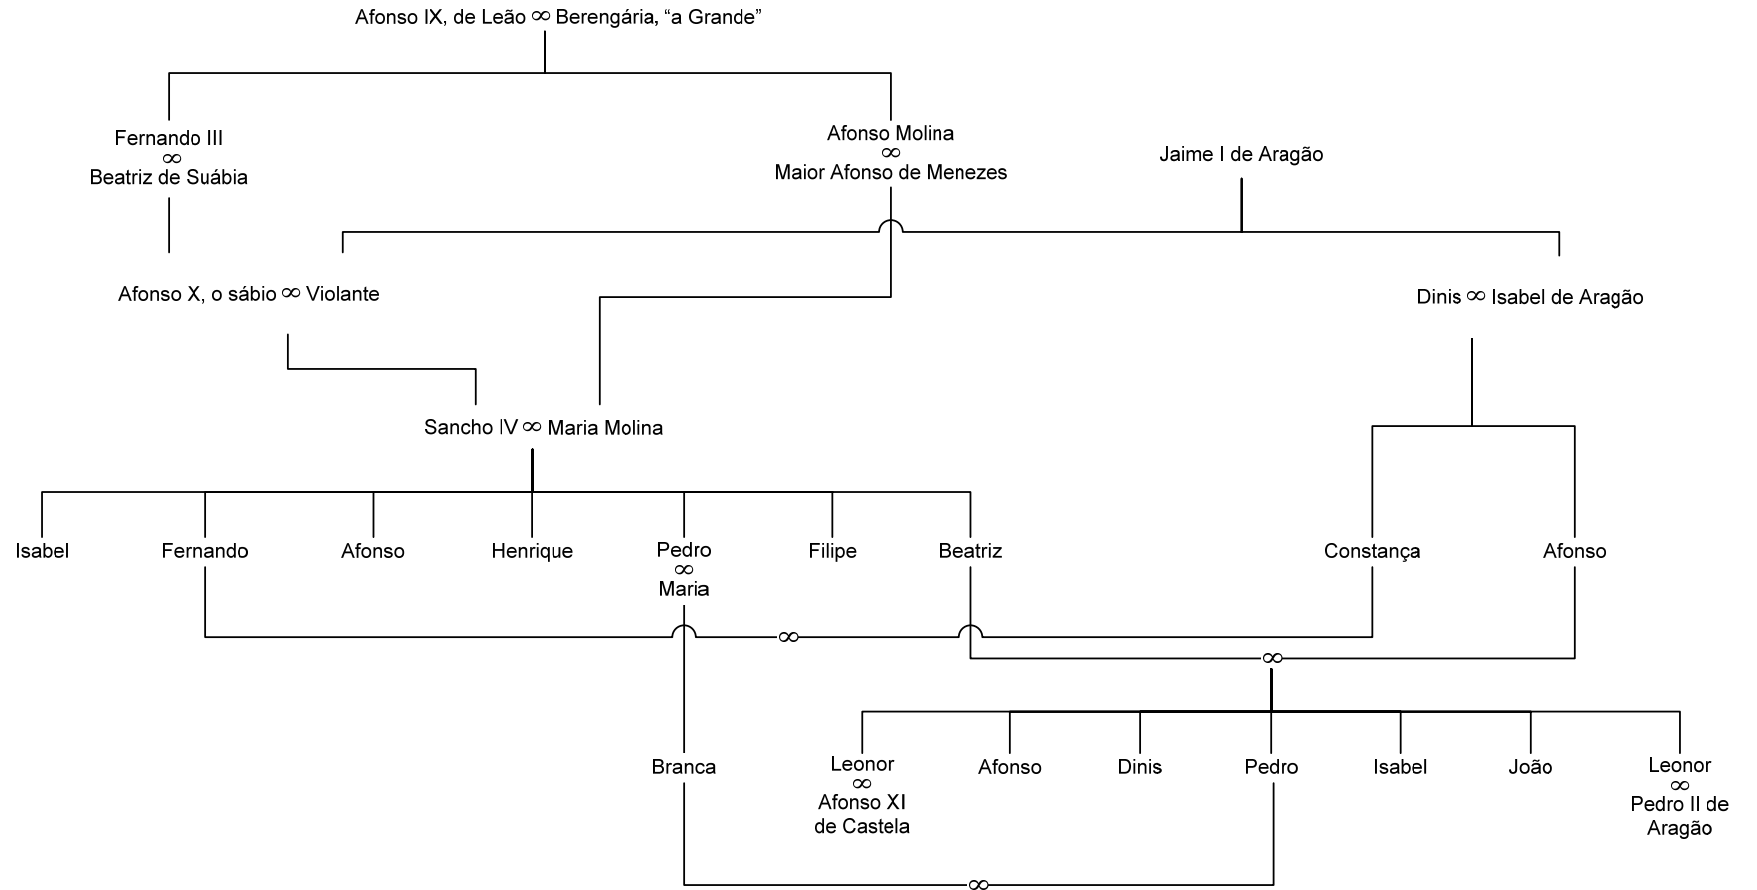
Afonso IX, de Leão ∞ Berengária, “a Grande”

Fernando III
∞
Beatriz de Suábia

Afonso Molina
∞
Maior Afonso de Menezes

Jaime I de Aragão

Afonso X, o sábio ∞ Violante

Dinis ∞ Isabel de Aragão

Sancho IV ∞ Maria Molina

Isabel

Fernando

Afonso

Henrique

Pedro
∞
Maria

Filipe

Beatriz

Constança

Afonso

∞

∞

Branca

Leonor
∞
Afonso XI
de Castela

Afonso

Dinis

Pedro

Isabel

João

Leonor
∞
Pedro II de
Aragão

∞